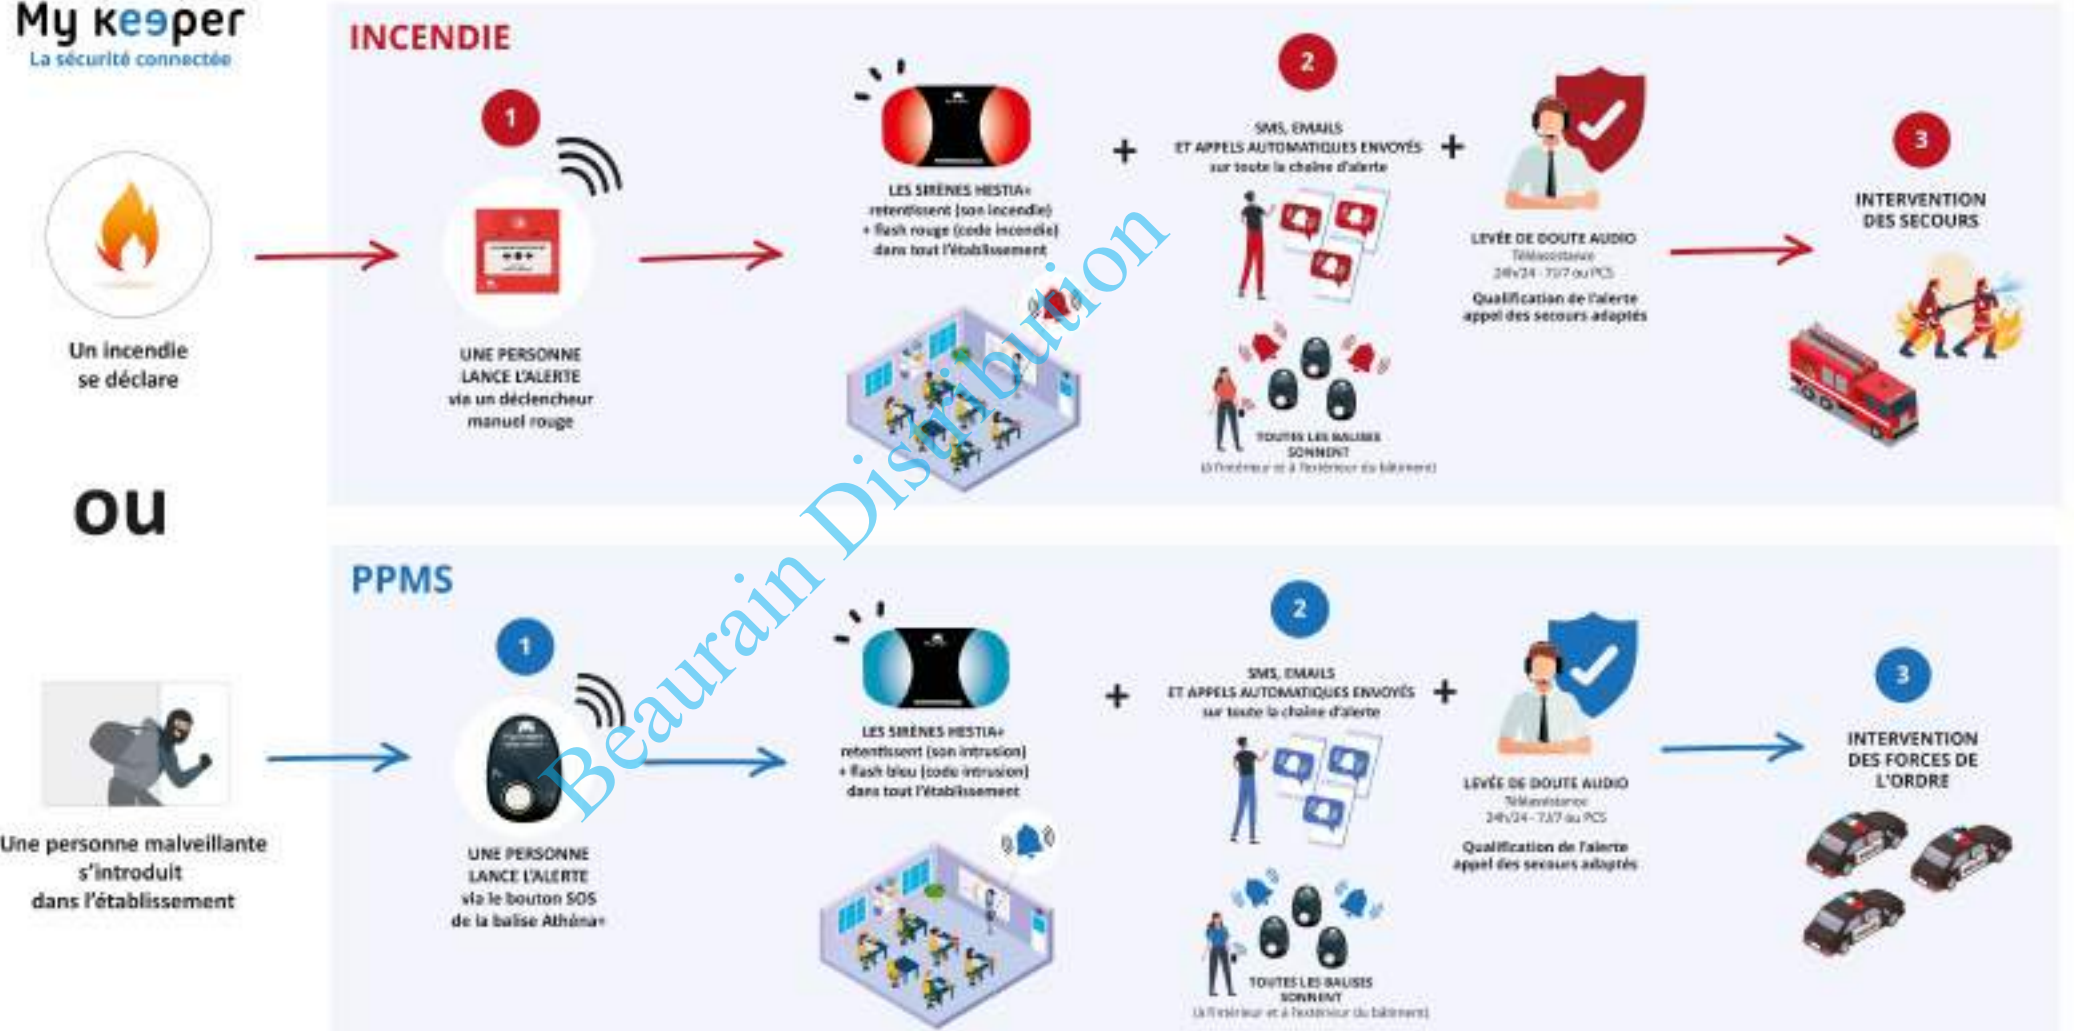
My keeper
La sécurité connectée

INCENDIE

Un incendie se déclare

1

UNE PERSONNE LANCE L'ALERTE via un déclencheur manuel rouge

LES SIRÈNES HESTIA+ retentissent (son incendie) + flash rouge (code incendie) dans tout l'établissement

+

2

SMS, EMAILS ET APPELS AUTOMATIQUES ENVOYÉS sur toute la chaîne d'alerte

TOUTES LES BALISES SONNENT (à l'intérieur et à l'extérieur du bâtiment)

+

LEVÉE DE DOUTE AUDIO
Téléassistance 24h/24 - 7J/7 ou PCS
Qualification de l'alerte appel des secours adaptés

3

INTERVENTION DES SECOURS

OU

PPMS

Une personne malveillante s'introduit dans l'établissement

1

UNE PERSONNE LANCE L'ALERTE via le bouton SOS de la balise Athéna+

LES SIRÈNES HESTIA+ retentissent (son intrusion) + flash bleu (code intrusion) dans tout l'établissement

+

2

SMS, EMAILS ET APPELS AUTOMATIQUES ENVOYÉS sur toute la chaîne d'alerte

TOUTES LES BALISES SONNENT (à l'intérieur et à l'extérieur du bâtiment)

+

LEVÉE DE DOUTE AUDIO
Téléassistance 24h/24 - 7J/7 ou PCS
Qualification de l'alerte appel des secours adaptés

3

INTERVENTION DES FORCES DE L'ORDRE

Beaurain Distribution